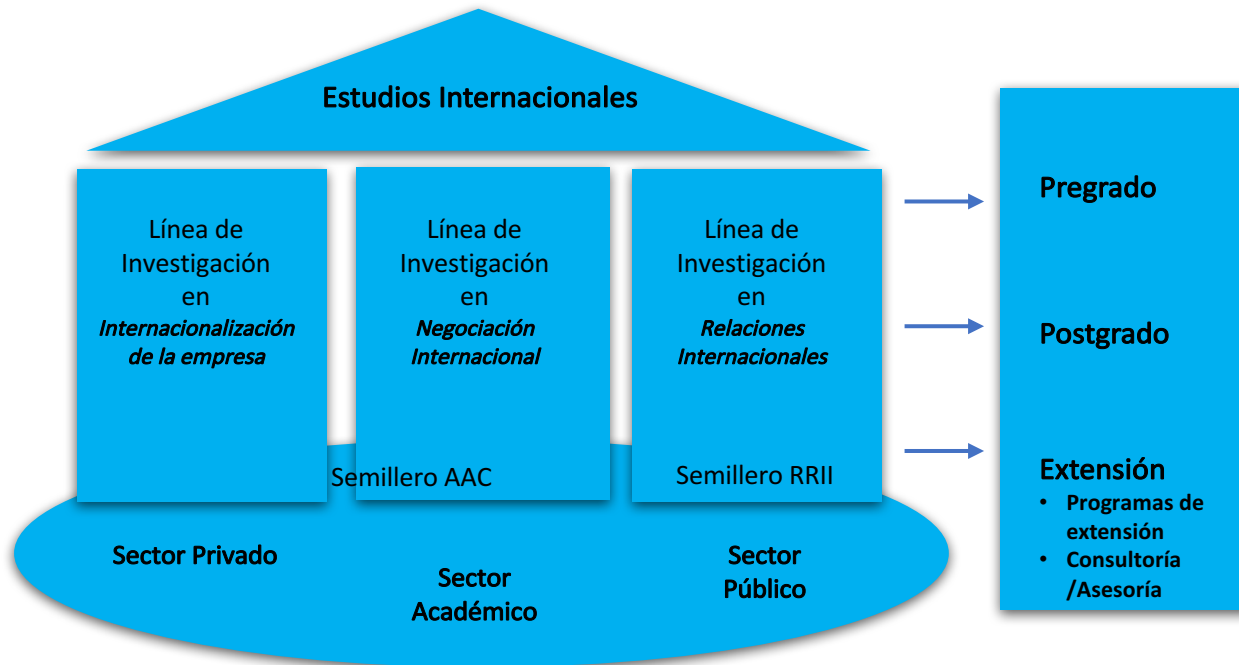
Estudios Internacionales

Línea de Investigación en *Internacionalización de la empresa*

Línea de Investigación en *Negociación Internacional*

Semillero AAC

Línea de Investigación en *Relaciones Internacionales*

Semillero RRII

Sector Privado

Sector Académico

Sector Público

Pregrado

Postgrado

Extensión
- Programas de extensión
- Consultoría /Asesoría